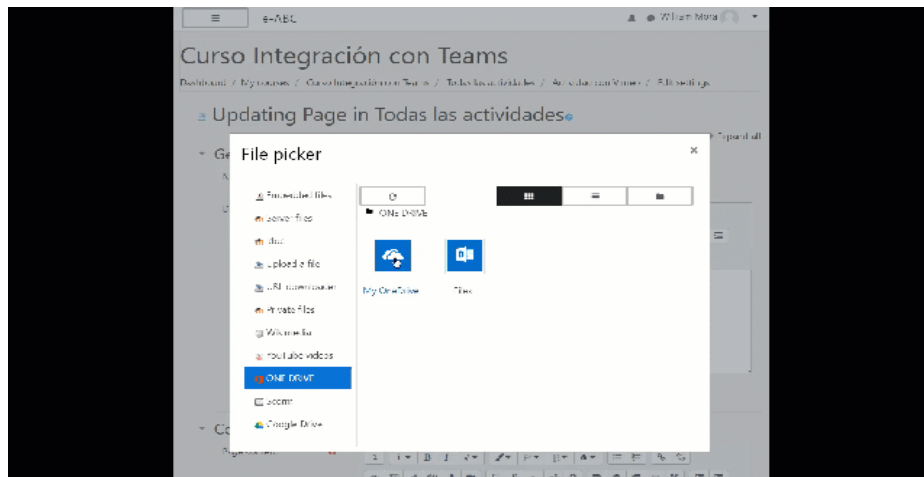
e-ABC

William Mora

Curso Integración con Teams

Dashboard / My courses / Curso Integración con Teams / Todas las actividades / Actividad con Vimeo / Edit settings

Updating Page in Todas las actividades

Expand all

Ge

File picker

Embedded files

Server files

dlaz

Upload a file

URL downloader

Private files

Wikimedia

Youtube videos

ONE DRIVE

Scorm

Google Drive

ONE DRIVE

My OneDrive

Files

Co